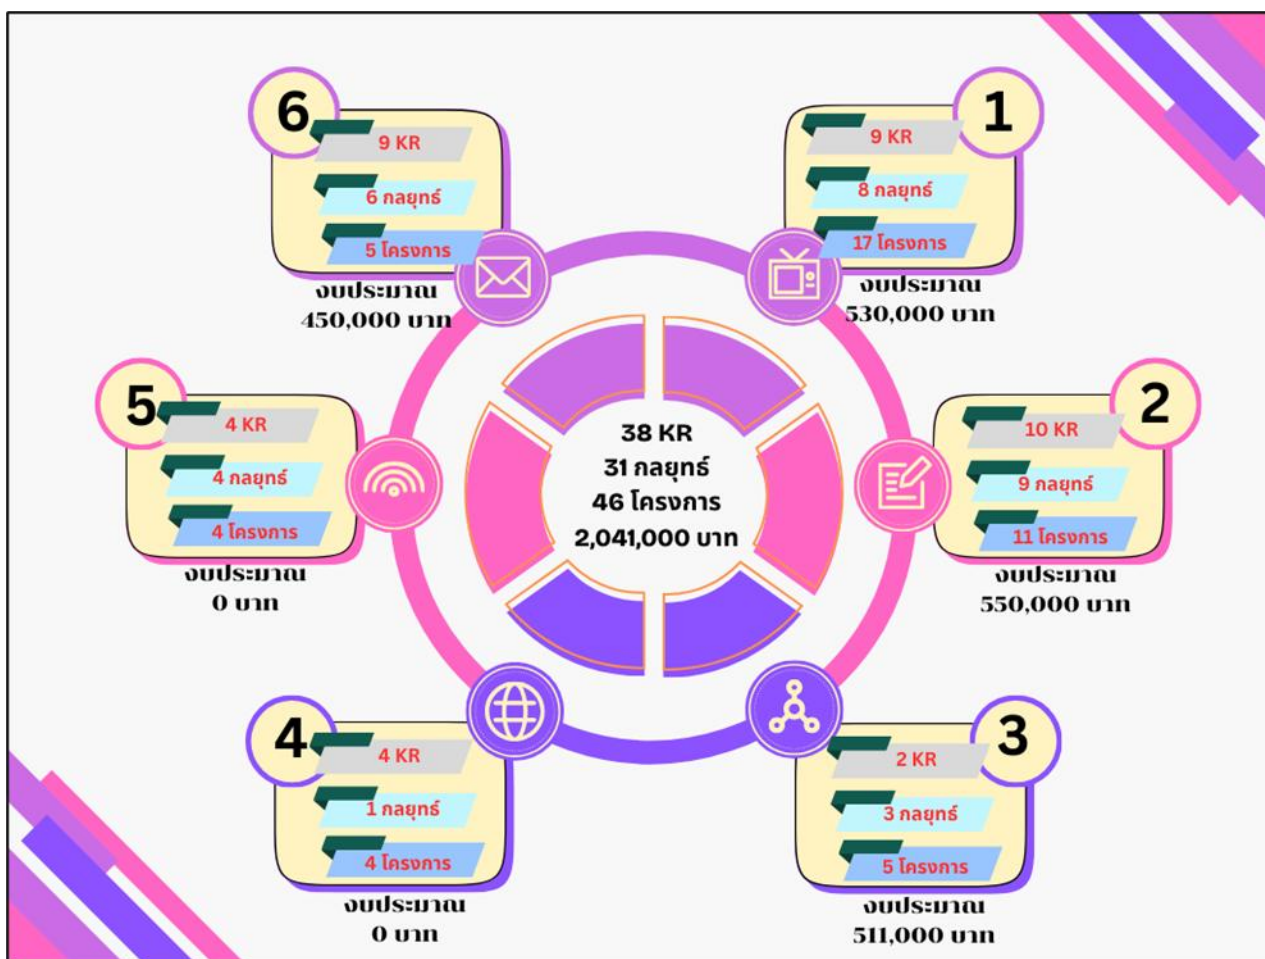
6
9 KR
6 กลยุทธ์
5 โครงการ
งบประมาณ
450,000 บาท

1
9 KR
8 กลยุทธ์
17 โครงการ
งบประมาณ
530,000 บาท

5
4 KR
4 กลยุทธ์
4 โครงการ
งบประมาณ
0 บาท

38 KR
31 กลยุทธ์
46 โครงการ
2,041,000 บาท

2
10 KR
9 กลยุทธ์
11 โครงการ
งบประมาณ
550,000 บาท

4
4 KR
1 กลยุทธ์
4 โครงการ
งบประมาณ
0 บาท

3
2 KR
3 กลยุทธ์
5 โครงการ
งบประมาณ
511,000 บาท